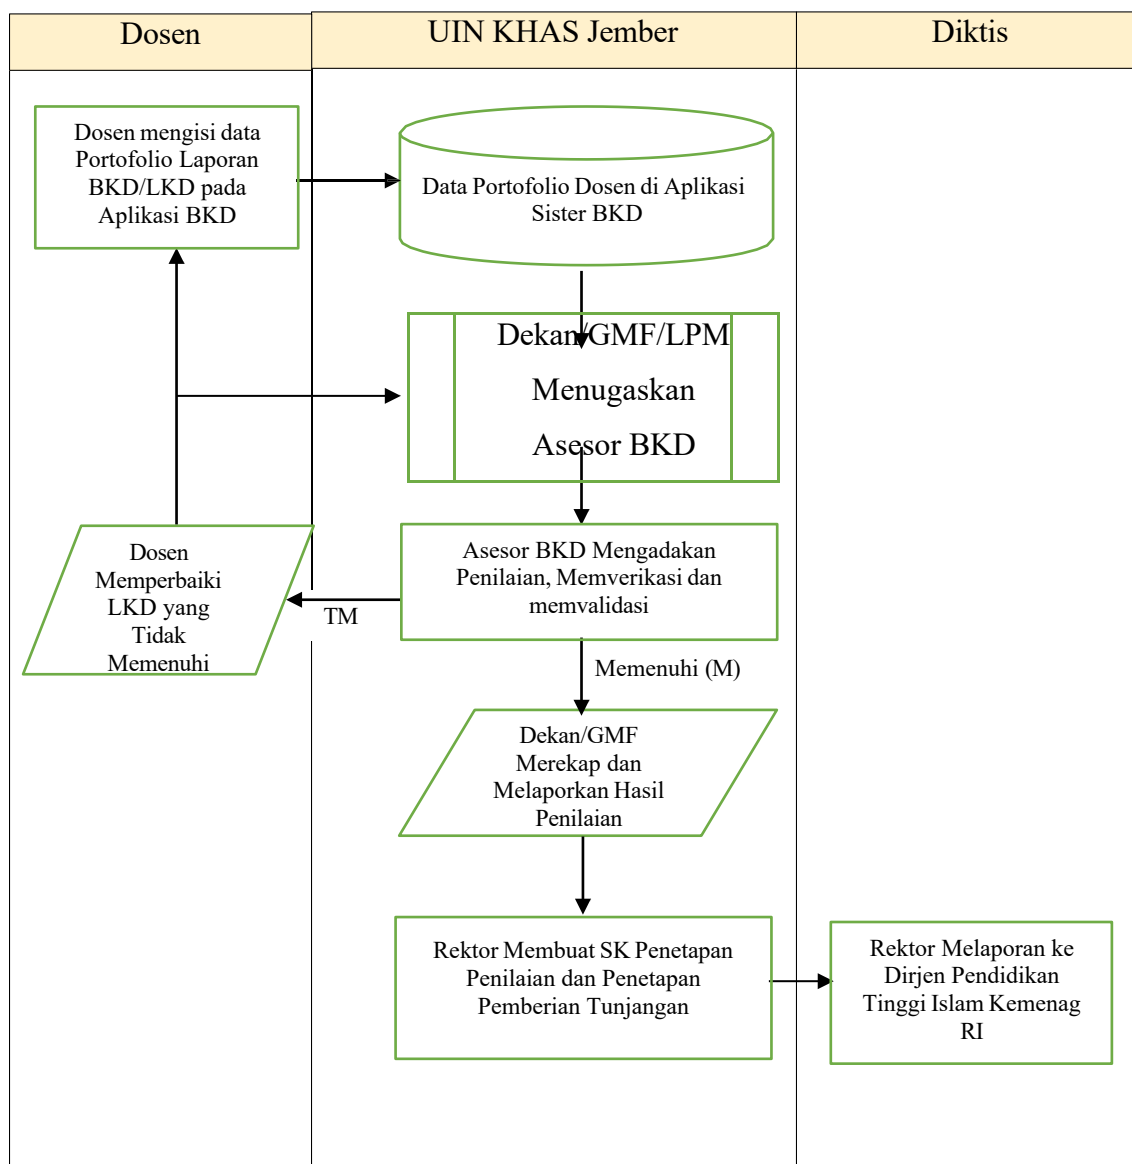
| Dosen | UIN KHAS Jember | Diktis |
|---|---|---|

Dosen mengisi data Portofolio Laporan BKD/LKD pada Aplikasi BKD

Data Portofolio Dosen di Aplikasi Sister BKD

Dekan/GMF/LPM

Menugaskan

Asesor BKD

Dosen Memperbaiki LKD yang Tidak Memenuhi

TM

Asesor BKD Mengadakan Penilaian, Memverikasi dan memvalidasi

Memenuhi (M)

Dekan/GMF Merekap dan Melaporkan Hasil Penilaian

Rektor Membuat SK Penetapan Penilaian dan Penetapan Pemberian Tunjangan

Rektor Melaporan ke Dirjen Pendidikan Tinggi Islam Kemenag RI